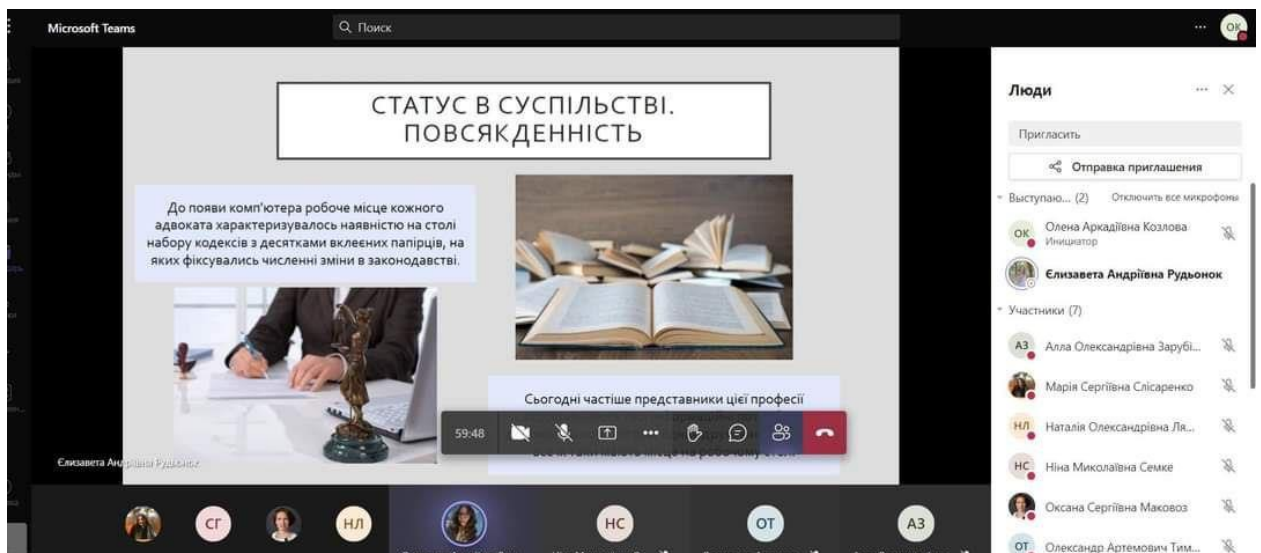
Microsoft Teams

Поиск

OK

СТАТУС В СУСПІЛЬСТВІ. ПОВСЯКДЕННІСТЬ

До появи комп'ютера робоче місце кожного адвоката характеризувалось наявністю на столі набору кодексів з десятками вклеєних папірців, на яких фіксувались численні зміни в законодавстві.

Сьогодні частіше представники цієї професії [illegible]

59:48

Єлизавета Андріївна Рудьонок

Люди

Пригласить

Отправка приглашения

Выступаю... (2) Отключить все микрофоны

OK Олена Аркадіївна Козлова
Инициатор

Єлизавета Андріївна Рудьонок

Участники (7)

АЗ Алла Олександрівна Зарубі...

Марія Сергіївна Слісаренко

НЛ Наталія Олександрівна Ля...

НС Ніна Миколаївна Семке

Оксана Сергіївна Маковоз

ОТ Олександр Артемович Тим...

СГ НЛ НС ОТ АЗ